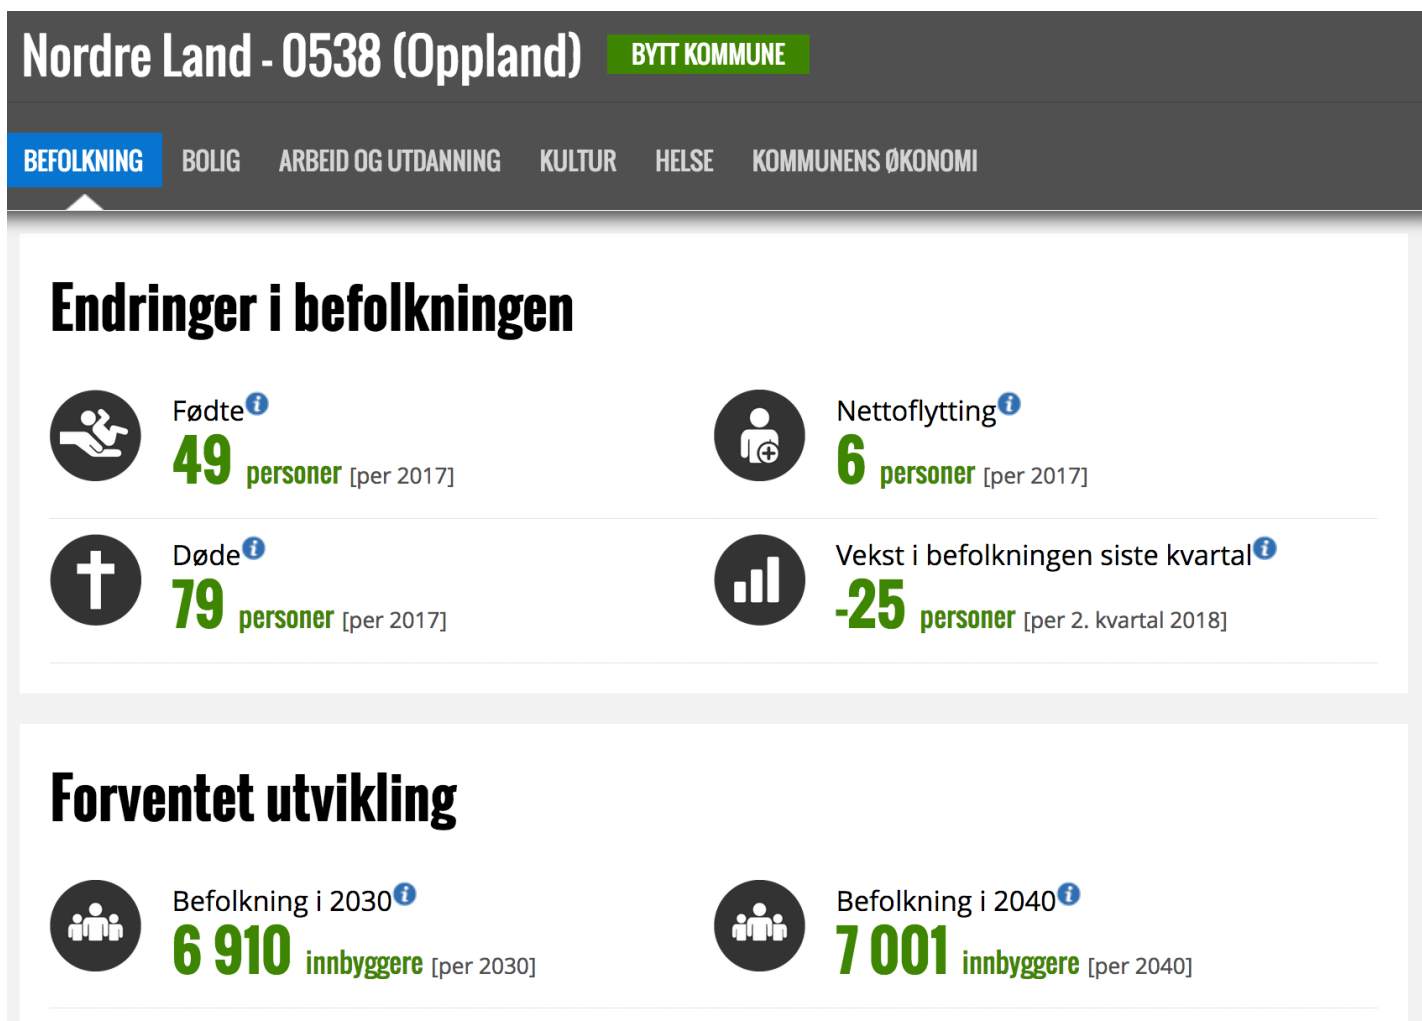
Nordre Land - 0538 (Oppland) BYTT KOMMUNE

BEFOLKNING BOLIG ARBEID OG UTDANNING KULTUR HELSE KOMMUNENS ØKONOMI

Endringer i befolkningen

Fødte
49 personer [per 2017]

Nettoflytting
6 personer [per 2017]

Døde
79 personer [per 2017]

Vekst i befolkningen siste kvartal
-25 personer [per 2. kvartal 2018]

Forventet utvikling

Befolkning i 2030
6 910 innbyggere [per 2030]

Befolkning i 2040
7 001 innbyggere [per 2040]